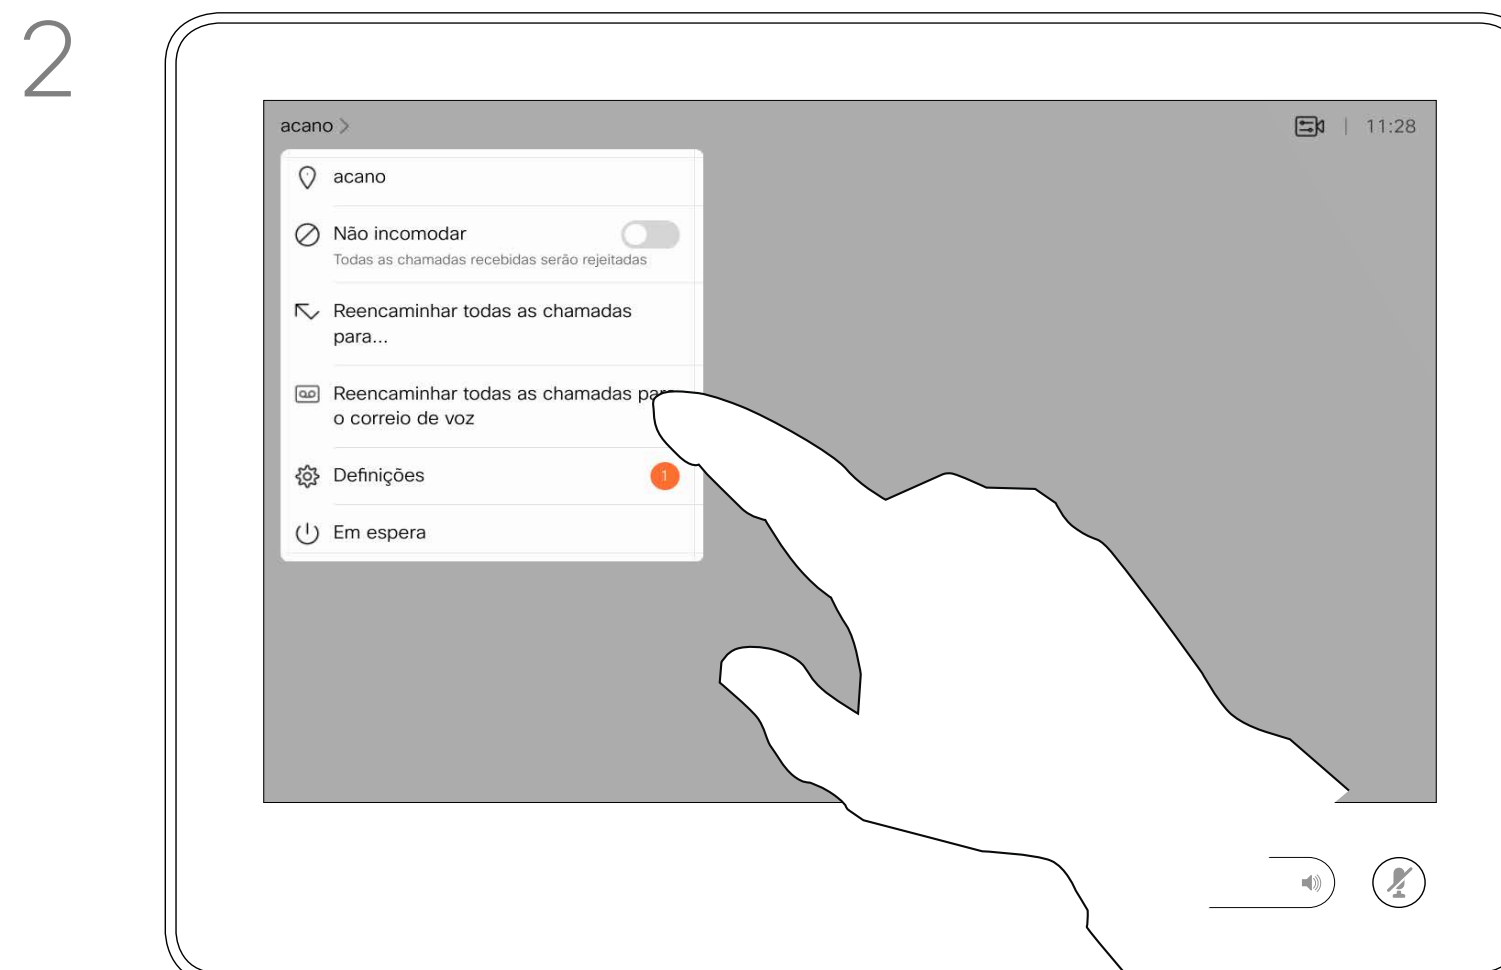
2

acano >

11:28

acano

Não incomodar

Todas as chamadas recebidas serão rejeitadas

Reencaminhar todas as chamadas para...

Reencaminhar todas as chamadas pa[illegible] o correio de voz

Definições

1

Em espera